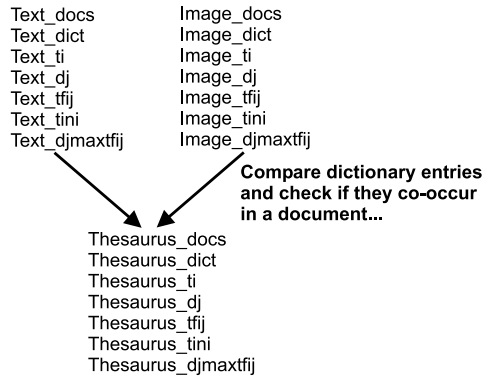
Text_docs
Text_dict
Text_ti
Text_dj
Text_tfij
Text_tini
Text_djmaxtfij

Image_docs
Image_dict
Image_ti
Image_dj
Image_tfij
Image_tini
Image_djmaxtfij

Compare dictionary entries and check if they co-occur in a document...

Thesaurus_docs
Thesaurus_dict
Thesaurus_ti
Thesaurus_dj
Thesaurus_tfij
Thesaurus_tini
Thesaurus_djmaxtfij